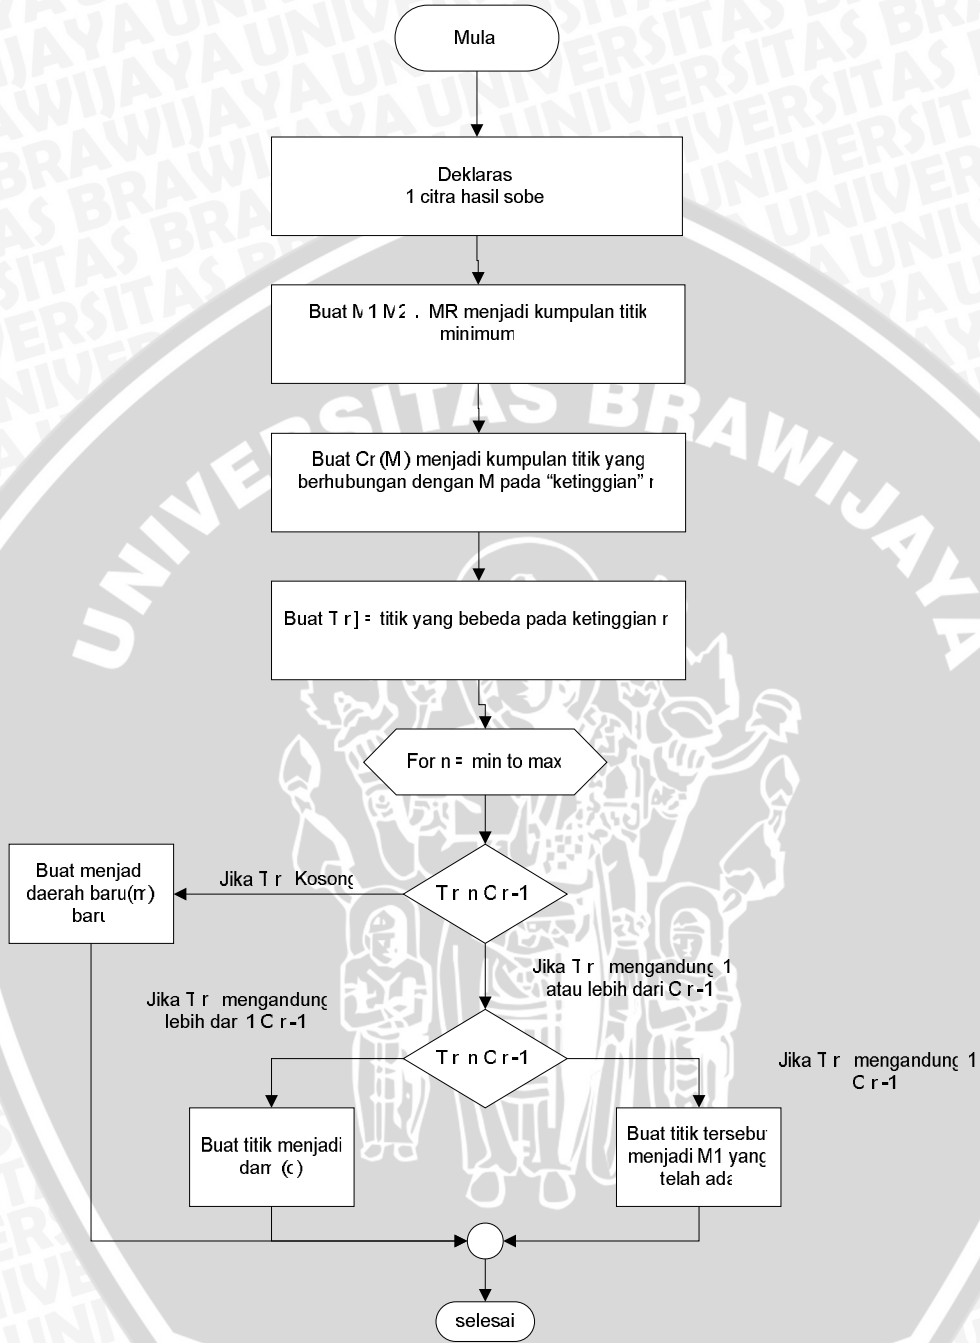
Mula

Deklaras
1 citra hasil sobe

Buat M 1 M2 . MR menjadi kumpulan titik minimum

Buat Cr (M ) menjadi kumpulan titik yang berhubungan dengan M pada "ketinggian" r

Buat T r ] = titik yang bebeda pada ketinggian r

For n = min to max

Buat menjad daerah baru(m) baru

Jika T r Kosong

T r n C r -1

Jika T r mengandung 1 atau lebih dari C r -1

Jika T r mengandung lebih dar 1 C r -1

T r n C r -1

Jika T r mengandung 1 C r -1

Buat titik menjadi dam (c)

Buat titik tersebut menjadi M1 yang telah ada

selesai